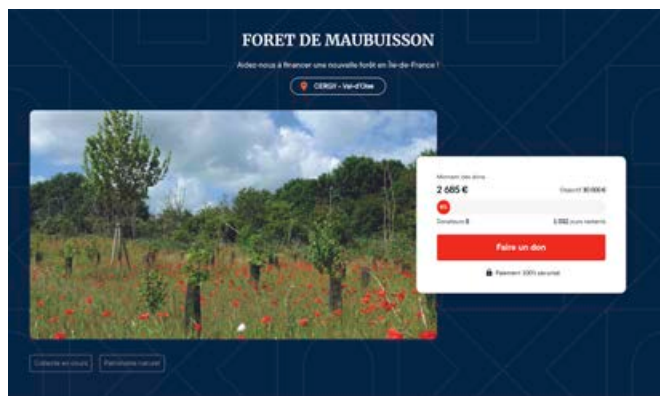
FORET DE MAUBUISSON

Aidez-nous à financer une nouvelle forêt en Île-de-France !

CERGY - Val-d'Oise

Montant des dons

2 685 €

Objectif 30 000 €

9%

Donateurs 8

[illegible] jours restants

Faire un don

Paiement 100% sécurisé

Collecte en cours

Patrimoine naturel